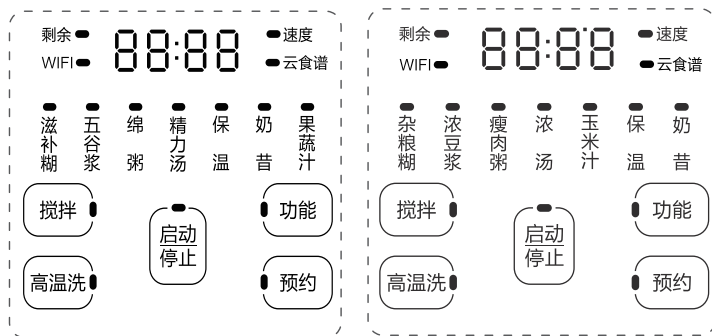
剩余 88:88 速度
WIFI 云食谱

滋补糊 五谷浆 绵粥 精力汤 保温 奶昔 果蔬汁

搅拌 功能
启动
停止
高温洗 预约

剩余 88:88 速度
WIFI 云食谱

杂粮糊 浓豆浆 瘦肉粥 浓汤 玉米汁 保温 奶昔

搅拌 功能
启动
停止
高温洗 预约